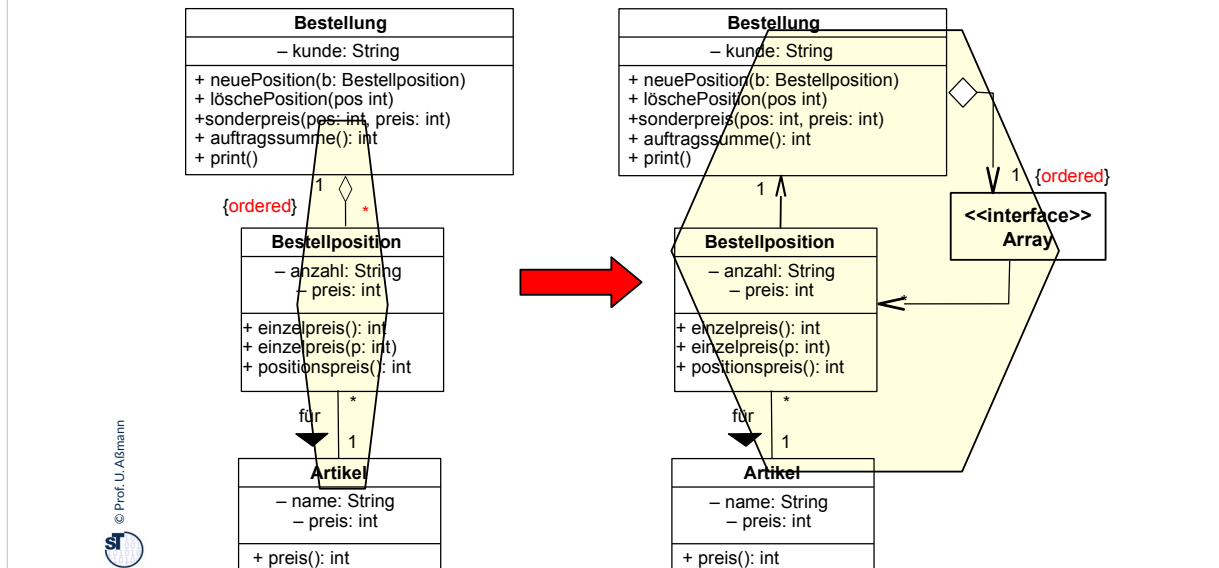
Bestellung
– kunde: String
+ neuePosition(b: Bestellposition)
+ löschePosition(pos int)
+sonderpreis(pos: int, preis: int)
+ auftragssumme(): int
+ print()

1
{ordered}
*

Bestellposition
– anzahl: String
– preis: int
+ einzelpreis(): int
+ einzelpreis(p: int)
+ positionspreis(): int

für
*
1

Artikel
– name: String
– preis: int
+ preis(): int

Bestellung
– kunde: String
+ neuePosition(b: Bestellposition)
+ löschePosition(pos int)
+sonderpreis(pos: int, preis: int)
+ auftragssumme(): int
+ print()

1
1
{ordered}

<<interface>>
Array

Bestellposition
– anzahl: String
– preis: int
+ einzelpreis(): int
+ einzelpreis(p: int)
+ positionspreis(): int

*

für
*
1

Artikel
– name: String
– preis: int
+ preis(): int

© Prof. U. Aßmann
ST